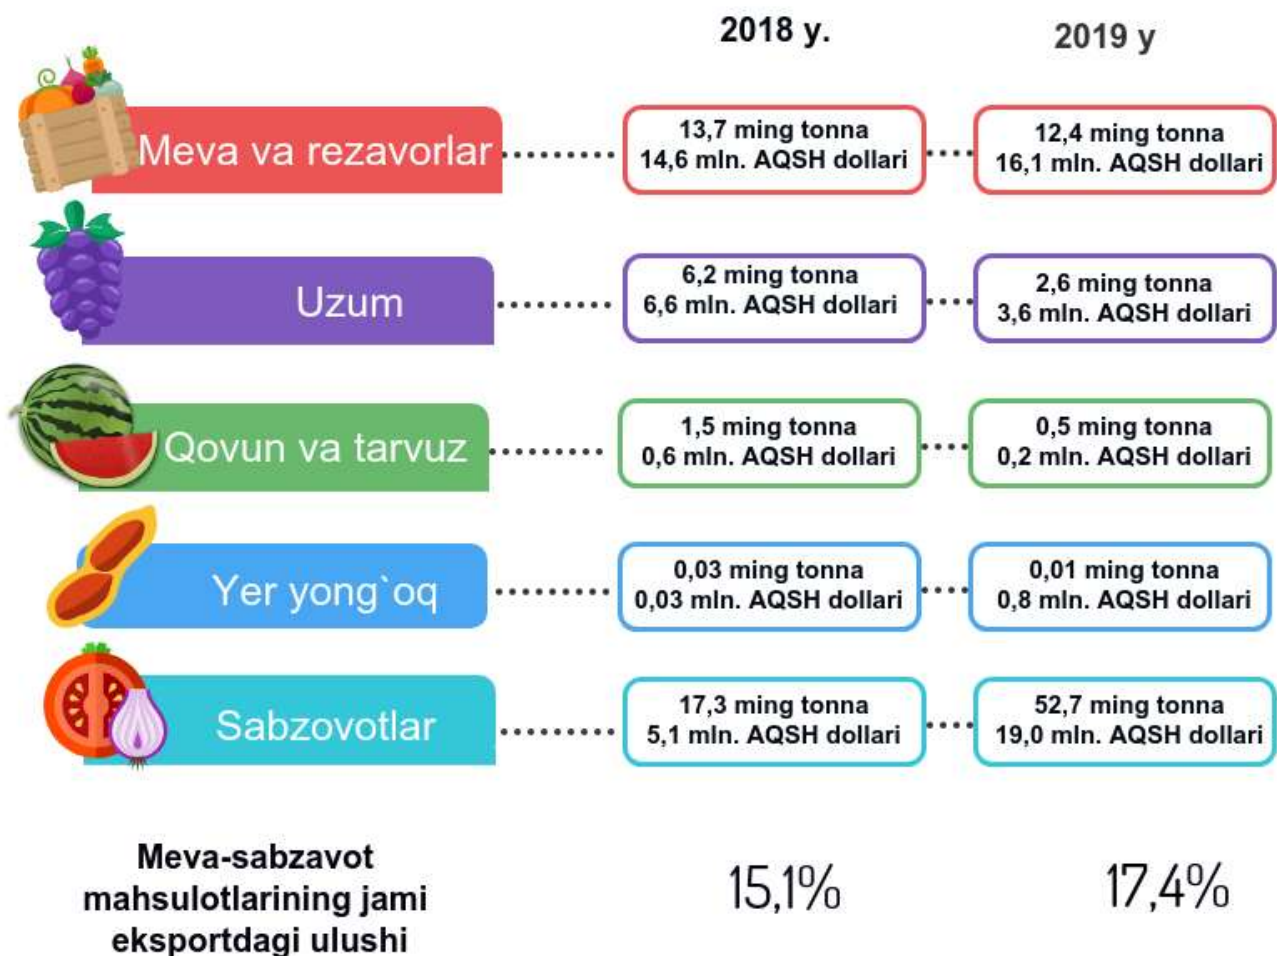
| | 2018 y. | 2019 y |
|---|---|---|
| Meva va rezavorlar | 13,7 ming tonna 14,6 mln. AQSH dollari | 12,4 ming tonna 16,1 mln. AQSH dollari |
| Uzum | 6,2 ming tonna 6,6 mln. AQSH dollari | 2,6 ming tonna 3,6 mln. AQSH dollari |
| Qovun va tarvuz | 1,5 ming tonna 0,6 mln. AQSH dollari | 0,5 ming tonna 0,2 mln. AQSH dollari |
| Yer yong`oq | 0,03 ming tonna 0,03 mln. AQSH dollari | 0,01 ming tonna 0,8 mln. AQSH dollari |
| Sabzovotlar | 17,3 ming tonna 5,1 mln. AQSH dollari | 52,7 ming tonna 19,0 mln. AQSH dollari |
| Meva-sabzavot mahsulotlarining jami eksportdagi ulushi | 15,1% | 17,4% |